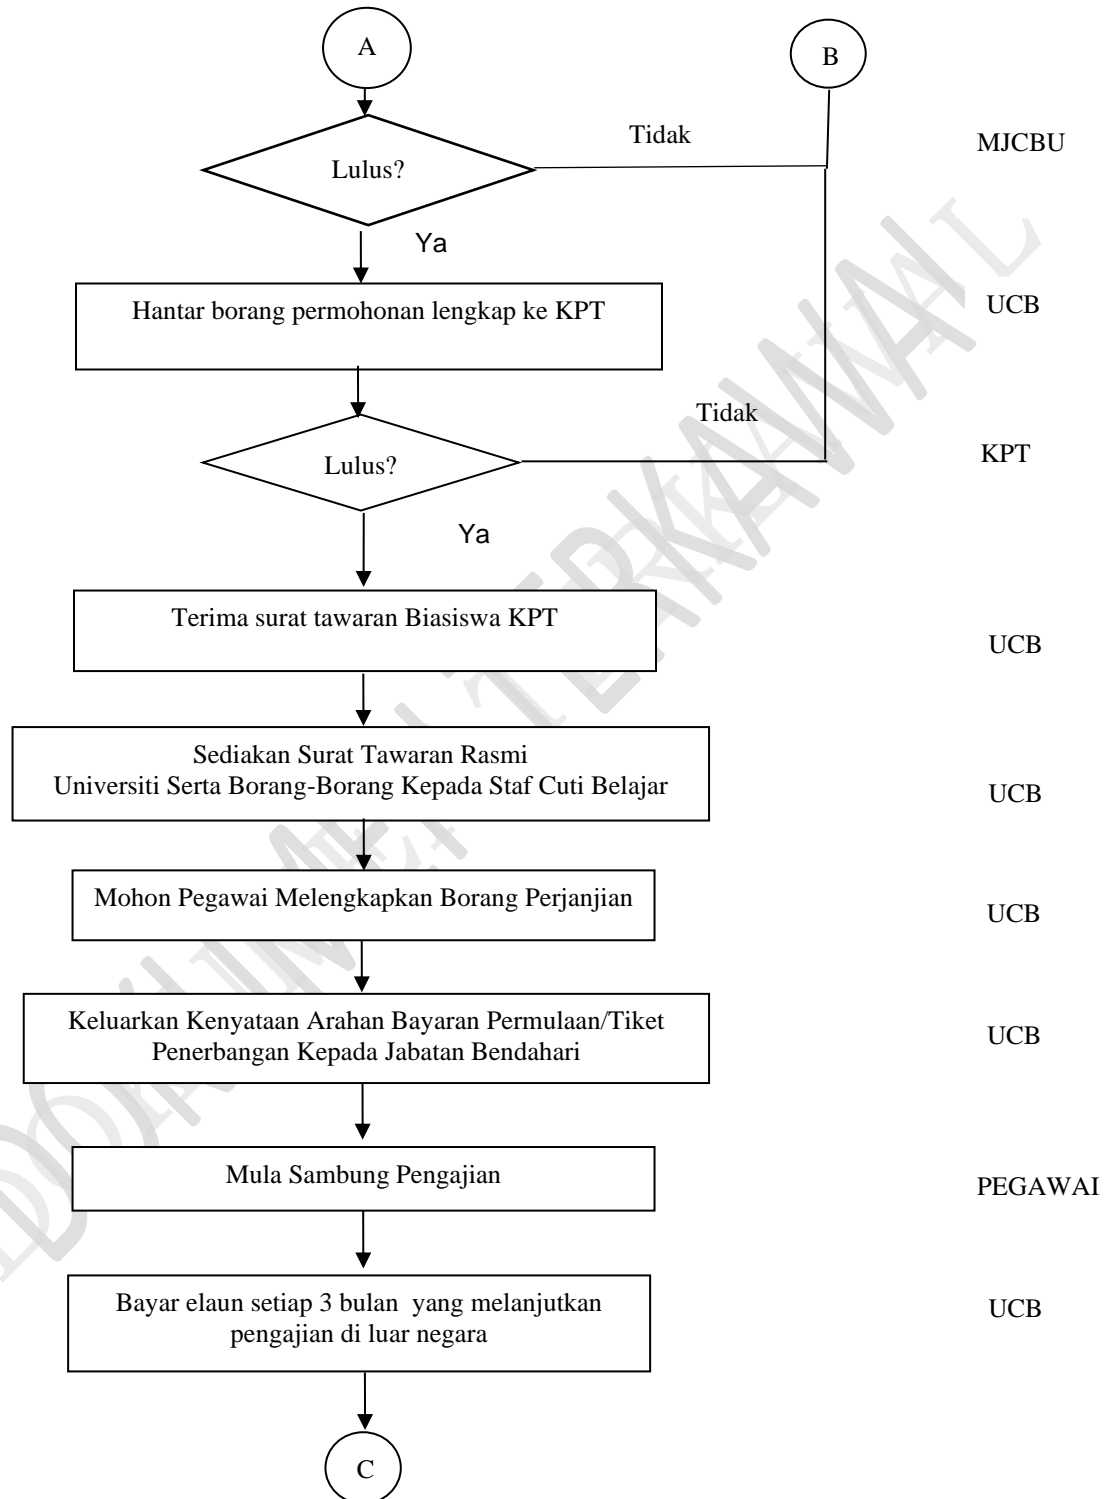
A

B

Lulus?

Tidak

MJCBU

Ya

Hantar borang permohonan lengkap ke KPT

UCB

Lulus?

Tidak

KPT

Ya

Terima surat tawaran Biasiswa KPT

UCB

Sediakan Surat Tawaran Rasmi Universiti Serta Borang-Borang Kepada Staf Cuti Belajar

UCB

Mohon Pegawai Melengkapkan Borang Perjanjian

UCB

Keluarkan Kenyataan Arahan Bayaran Permulaan/Tiket Penerbangan Kepada Jabatan Bendahari

UCB

Mula Sambung Pengajian

PEGAWAI

Bayar elaun setiap 3 bulan yang melanjutkan pengajian di luar negara

UCB

C